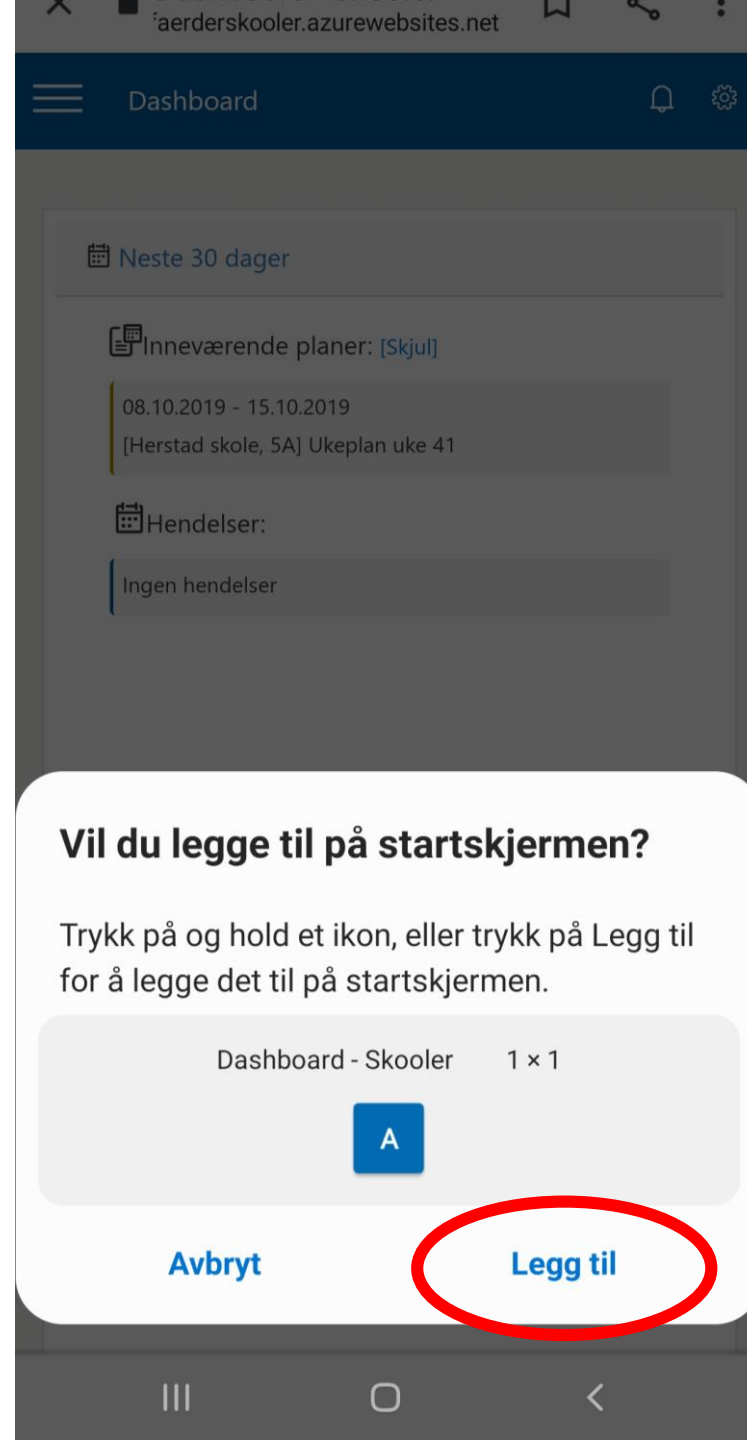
faerderskooler.azurewebsites.net

Dashboard

Neste 30 dager

Inneværende planer: [Skjul]

08.10.2019 - 15.10.2019
[Herstad skole, 5A] Ukeplan uke 41

Hendelser:

Ingen hendelser

Vil du legge til på startskjermen?

Trykk på og hold et ikon, eller trykk på Legg til for å legge det til på startskjermen.

Dashboard - Skooler 1 × 1

A

Avbryt

Legg til